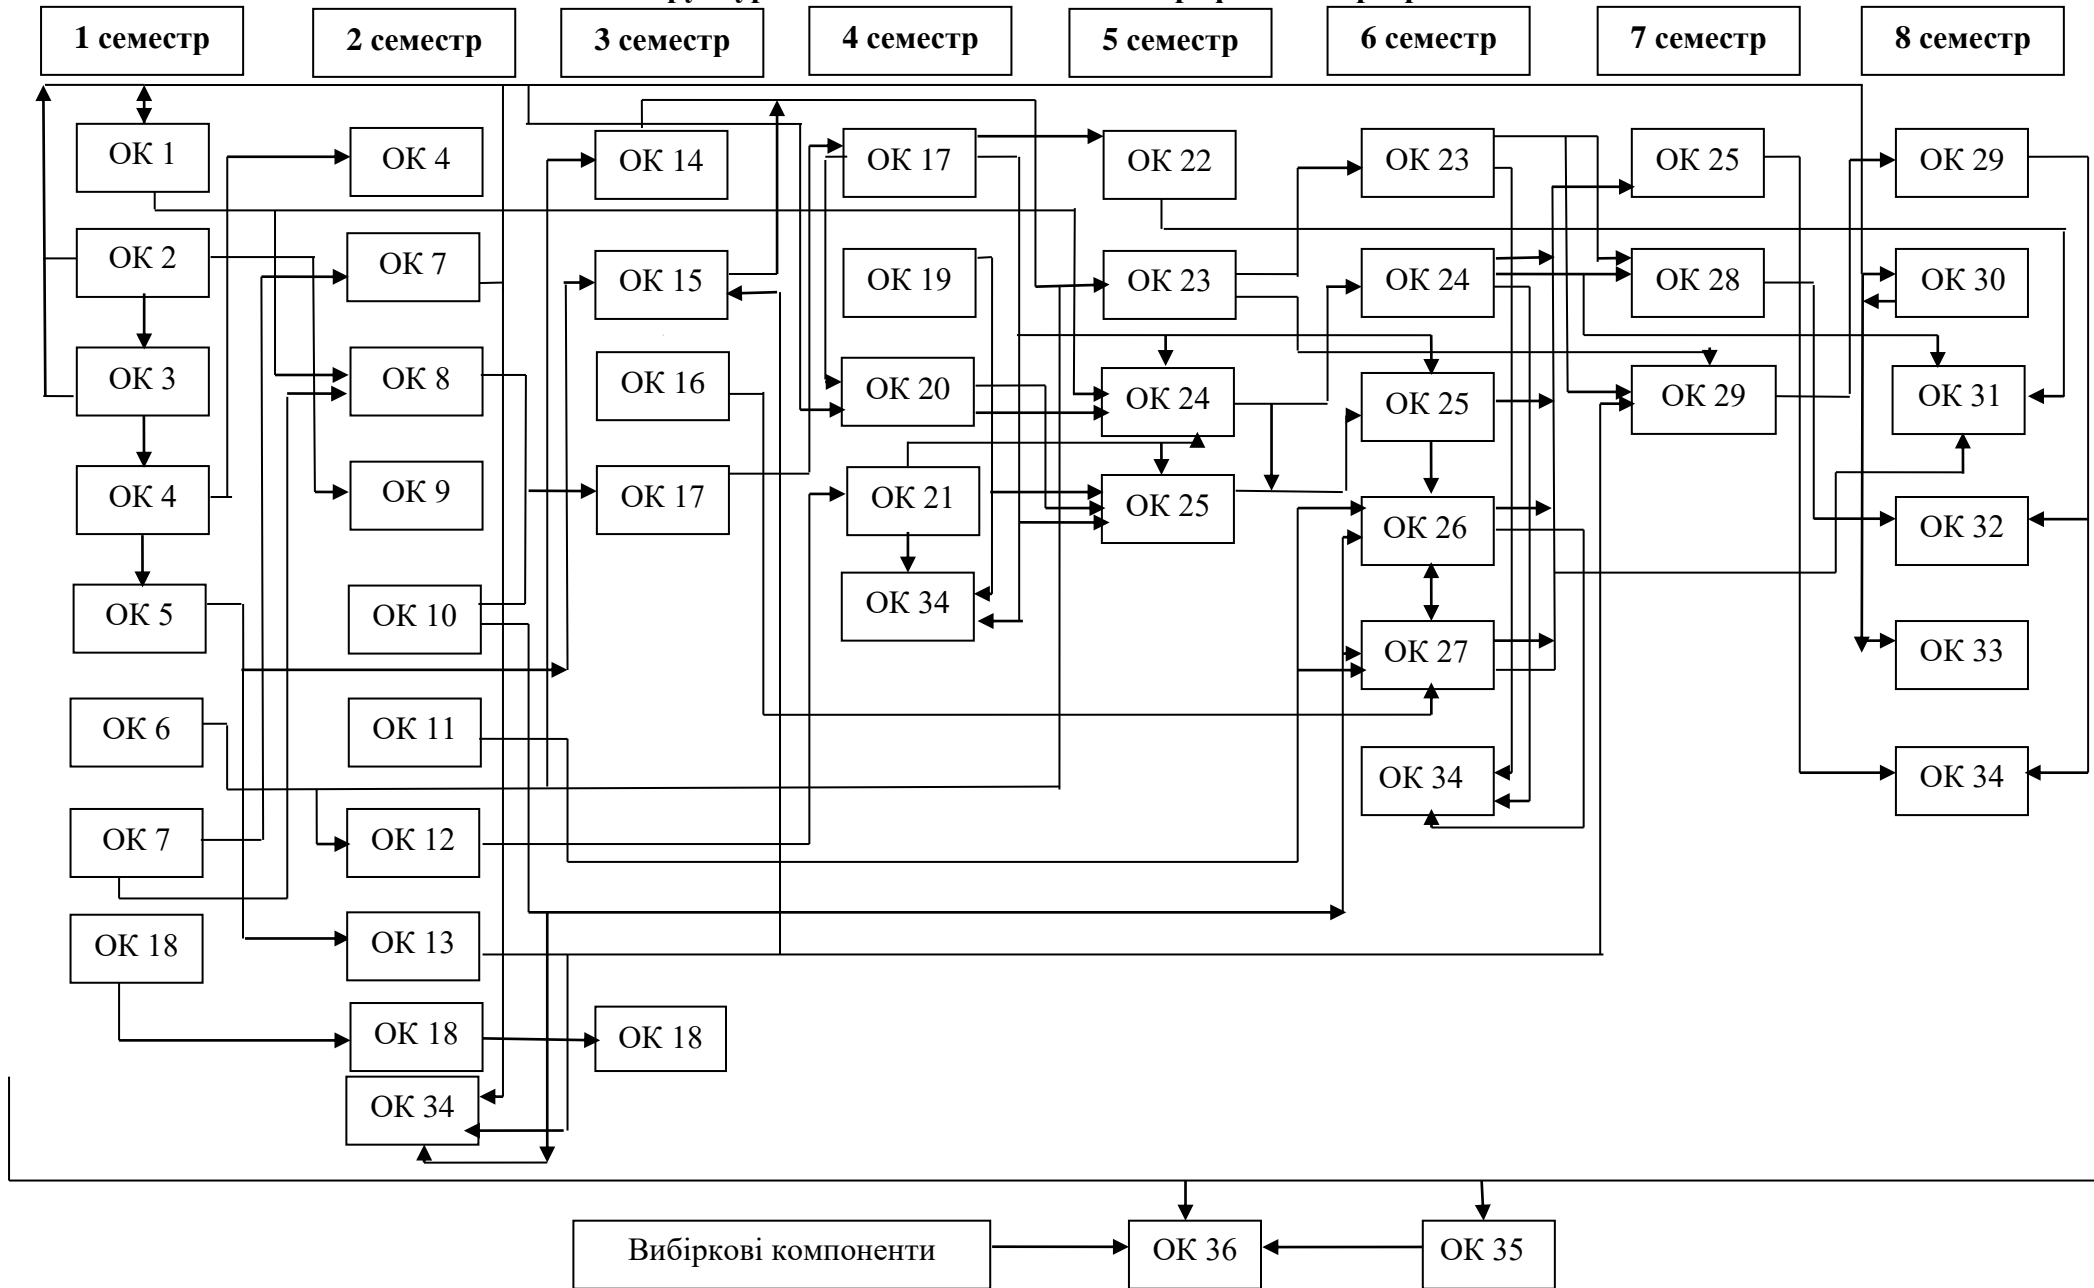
1 семестр
2 семестр
3 семестр
4 семестр
5 семестр
6 семестр
7 семестр
8 семестр

ОК 1
ОК 2
ОК 3
ОК 4
ОК 5
ОК 6
ОК 7
ОК 18

ОК 4
ОК 7
ОК 8
ОК 9
ОК 10
ОК 11
ОК 12
ОК 13
ОК 18
ОК 34

ОК 14
ОК 15
ОК 16
ОК 17
ОК 18

ОК 17
ОК 19
ОК 20
ОК 21
ОК 34

ОК 22
ОК 23
ОК 24
ОК 25

ОК 23
ОК 24
ОК 25
ОК 26
ОК 27
ОК 34

ОК 25
ОК 28
ОК 29

ОК 29
ОК 30
ОК 31
ОК 32
ОК 33
ОК 34

Вибіркові компоненти
ОК 36
ОК 35